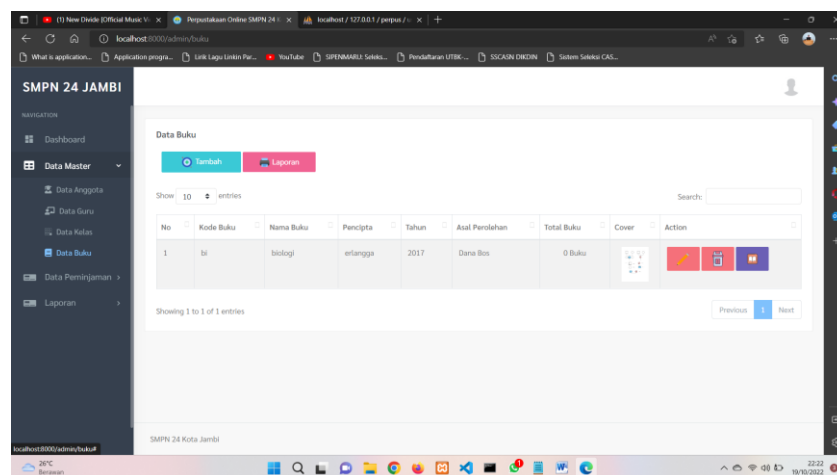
(1) New Divide (Official Music V... × Perpustakaan Online SMPN 24 K × localhost / 127.0.0.1 / perpus / × +

localhost:8000/admin/buku

What is application... Application progra... Lirik Lagu Linkin Par... YouTube SIPENMARU: Seleks... Pendaftaran UTBK-... SSCASN DIKDIN Sistem Seleksi CAS...

SMPN 24 JAMBI

NAVIGATION

Dashboard

Data Master

Data Anggota

Data Guru

Data Kelas

Data Buku

Data Peminjaman

Laporan

Data Buku

Tambah

Laporan

Show 10 entries

Search:

| No | Kode Buku | Nama Buku | Pencipta | Tahun | Asal Perolehan | Total Buku | Cover | Action |
|---|---|---|---|---|---|---|---|---|
| 1 | bi | biologi | erlangga | 2017 | Dana Bos | 0 Buku | | |

Showing 1 to 1 of 1 entries

Previous 1 Next

SMPN 24 Kota Jambi

localhost:8000/admin/buku#

26°C Berawan

22:22 19/10/2022